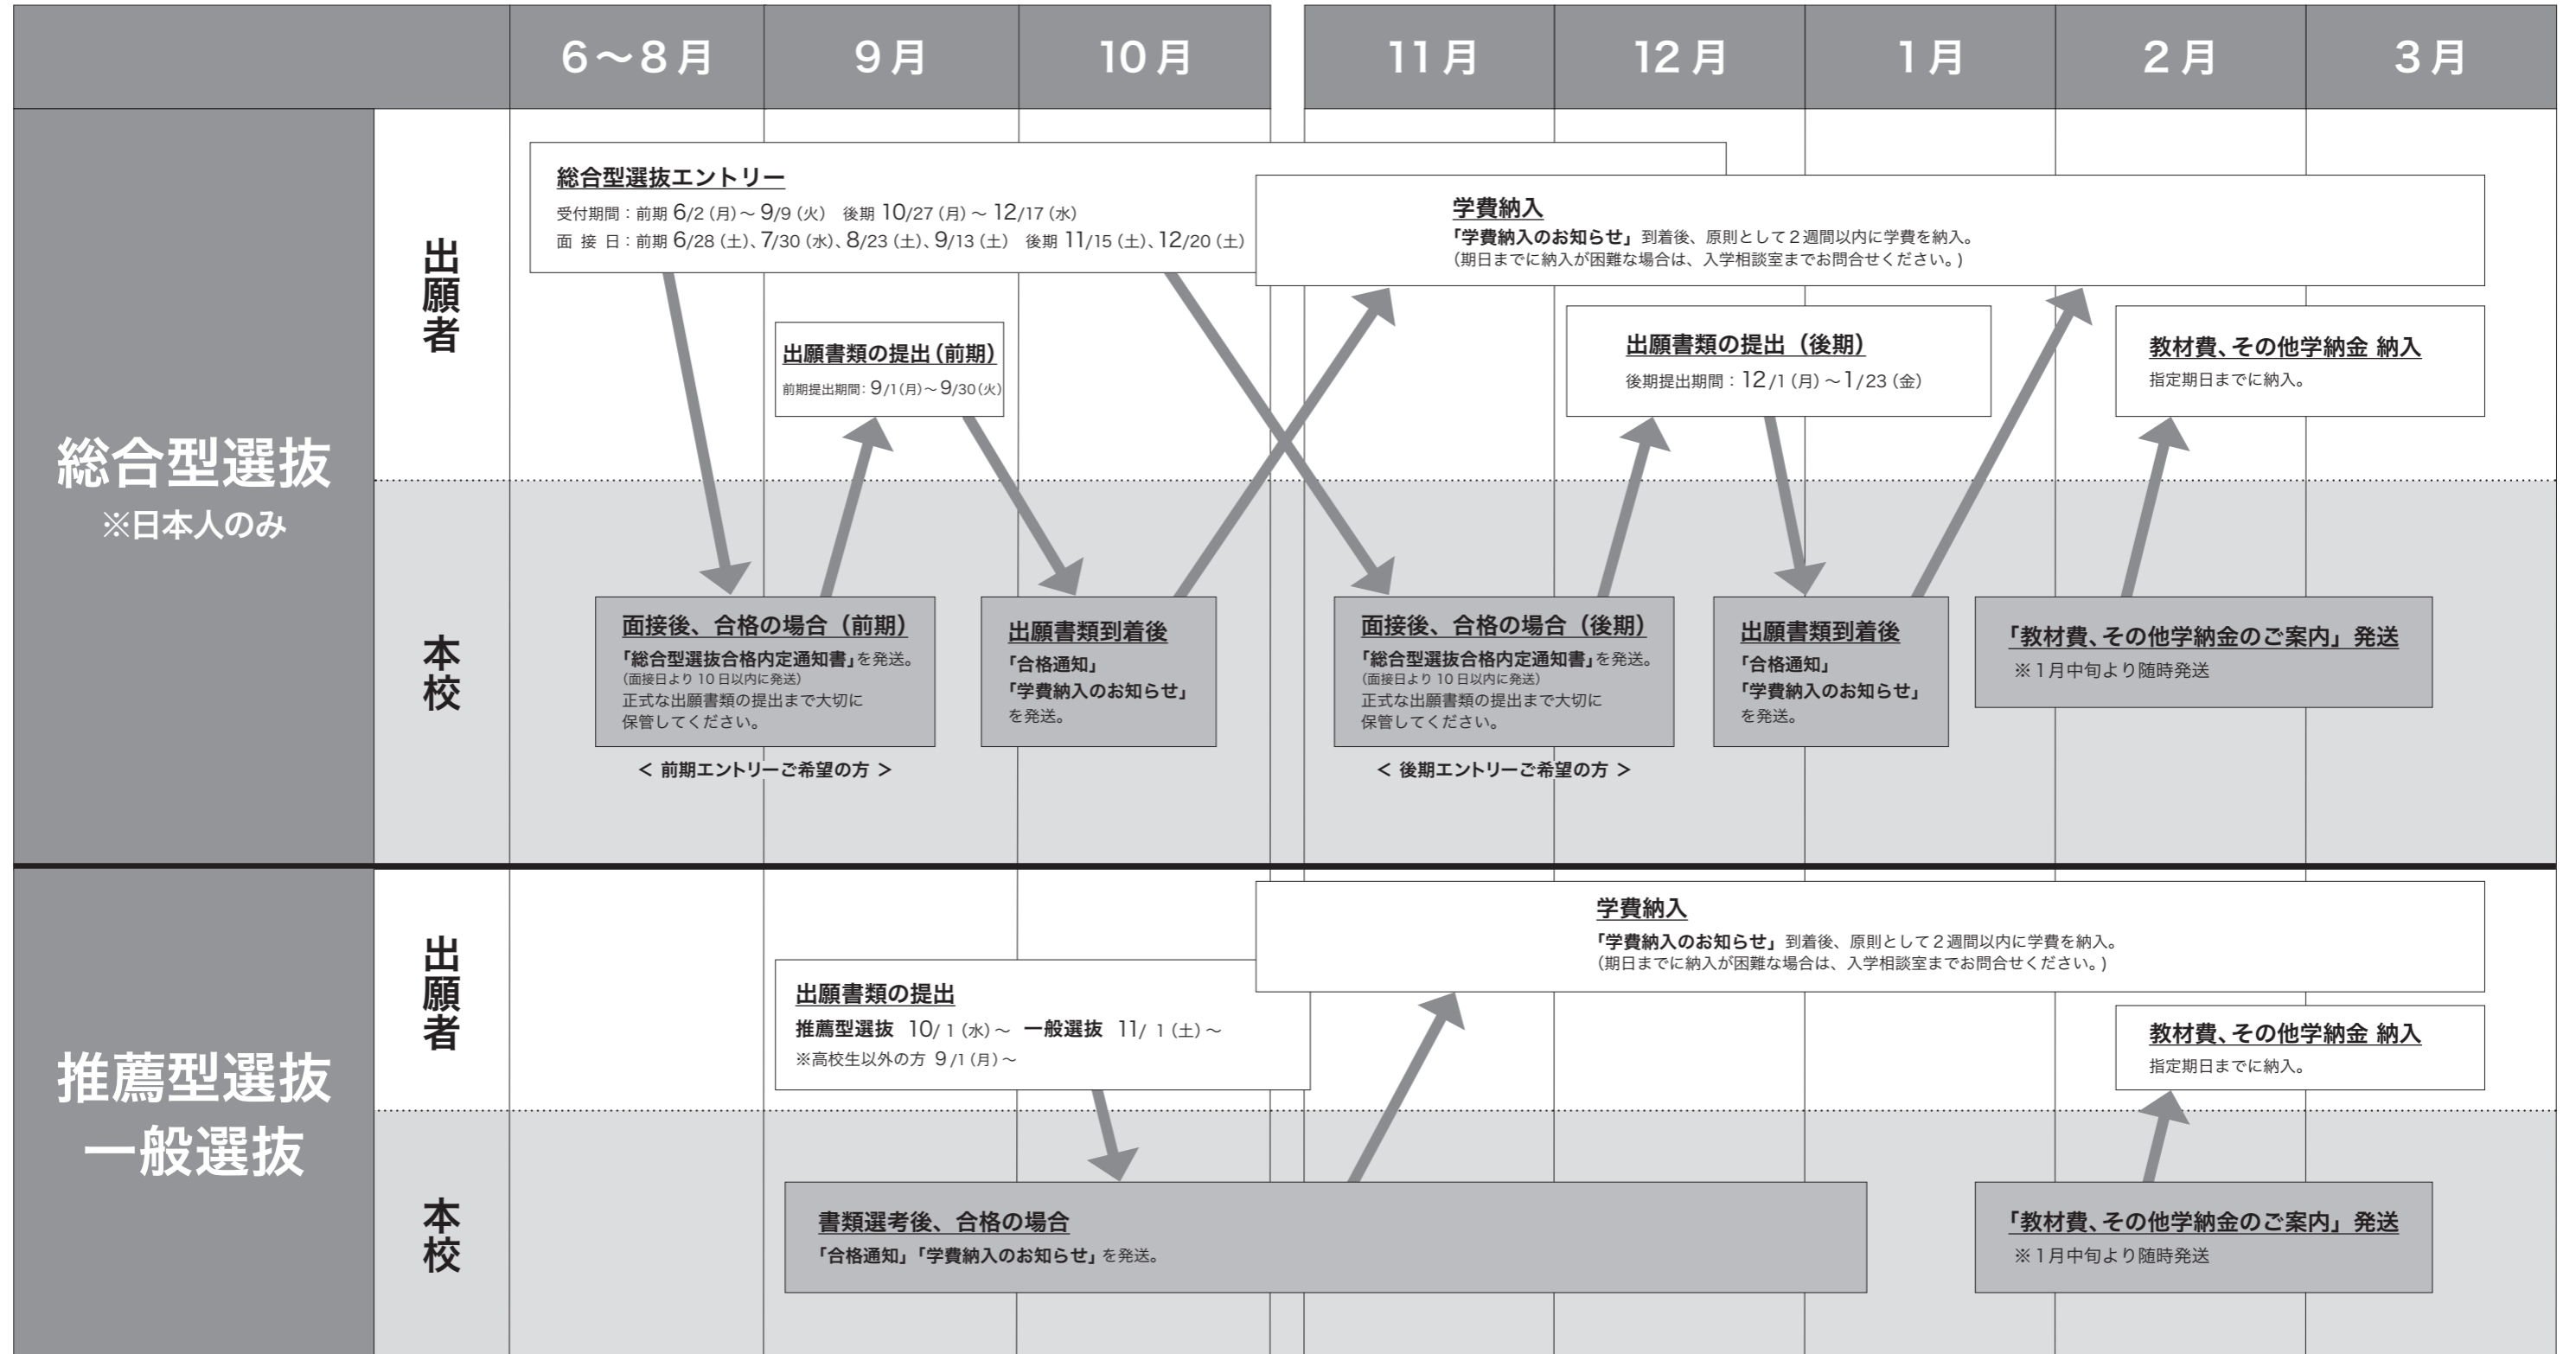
6〜8月 | 9月 | 10月 | 11月 | 12月 | 1月 | 2月 | 3月

総合型選抜
※日本人のみ

出願者

総合型選抜エントリー
受付期間：前期 6/2（月）〜 9/9（火） 後期 10/27（月）〜 12/17（水）
面 接 日：前期 6/28（土）、7/30（水）、8/23（土）、9/13（土） 後期 11/15（土）、12/20（土）

学費納入
「学費納入のお知らせ」到着後、原則として２週間以内に学費を納入。
（期日までに納入が困難な場合は、入学相談室までお問合せください。）

出願書類の提出（前期）
前期提出期間：9/1（月）〜9/30（火）

出願書類の提出（後期）
後期提出期間：12/1（月）〜1/23（金）

教材費、その他学納金 納入
指定期日までに納入。

本校

面接後、合格の場合（前期）
「総合型選抜合格内定通知書」を発送。
（面接日より10日以内に発送）
正式な出願書類の提出まで大切に保管してください。

< 前期エントリーご希望の方 >

出願書類到着後
「合格通知」
「学費納入のお知らせ」
を発送。

面接後、合格の場合（後期）
「総合型選抜合格内定通知書」を発送。
（面接日より10日以内に発送）
正式な出願書類の提出まで大切に保管してください。

< 後期エントリーご希望の方 >

出願書類到着後
「合格通知」
「学費納入のお知らせ」
を発送。

「教材費、その他学納金のご案内」発送
※1月中旬より随時発送

推薦型選抜
一般選抜

出願者

学費納入
「学費納入のお知らせ」到着後、原則として２週間以内に学費を納入。
（期日までに納入が困難な場合は、入学相談室までお問合せください。）

出願書類の提出
推薦型選抜 10/1（水）〜 一般選抜 11/1（土）〜
※高校生以外の方 9/1（月）〜

教材費、その他学納金 納入
指定期日までに納入。

本校

書類選考後、合格の場合
「合格通知」「学費納入のお知らせ」を発送。

「教材費、その他学納金のご案内」発送
※1月中旬より随時発送